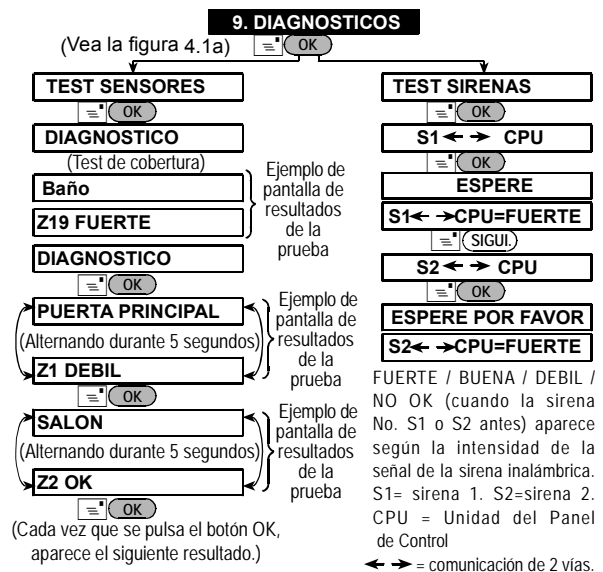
9. DIAGNOSTICOS

(Vea la figura 4.1a) OK

TEST SENSORES

OK

DIAGNOSTICO

(Test de cobertura)

Baño

Z19 FUERTE

Ejemplo de pantalla de resultados de la prueba

DIAGNOSTICO

OK

PUERTA PRINCIPAL

(Alternando durante 5 segundos)

Z1 DEBIL

Ejemplo de pantalla de resultados de la prueba

OK

SALON

(Alternando durante 5 segundos)

Z2 OK

Ejemplo de pantalla de resultados de la prueba

OK

(Cada vez que se pulsa el botón OK, aparece el siguiente resultado.)

TEST SIRENAS

OK

S1 ← → CPU

OK

ESPERE

S1← →CPU=FUERTE

SIGUI.

S2 ← → CPU

OK

ESPERE POR FAVOR

S2← →CPU=FUERTE

FUERTE / BUENA / DEBIL / NO OK (cuando la sirena No. S1 o S2 antes) aparece según la intensidad de la señal de la sirena inalámbrica. S1= sirena 1. S2=sirena 2. CPU = Unidad del Panel de Control

← → = comunicación de 2 vías.